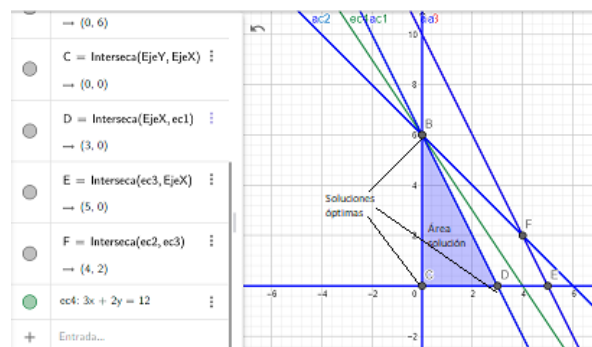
$\rightarrow (0, 6)$

C = Interseca(EjeY, EjeX)

$\rightarrow (0, 0)$

D = Interseca(EjeX, ec1)

$\rightarrow (3, 0)$

E = Interseca(ec3, EjeX)

$\rightarrow (5, 0)$

F = Interseca(ec2, ec3)

$\rightarrow (4, 2)$

ec4: $3x + 2y = 12$

Entrada...

ac2 ec4 ac1 ea3

10

8

6

4

2

-2

-6 -4 -2 0 2 4 6

B

F

C

D

E

Soluciones óptimas

Área solución